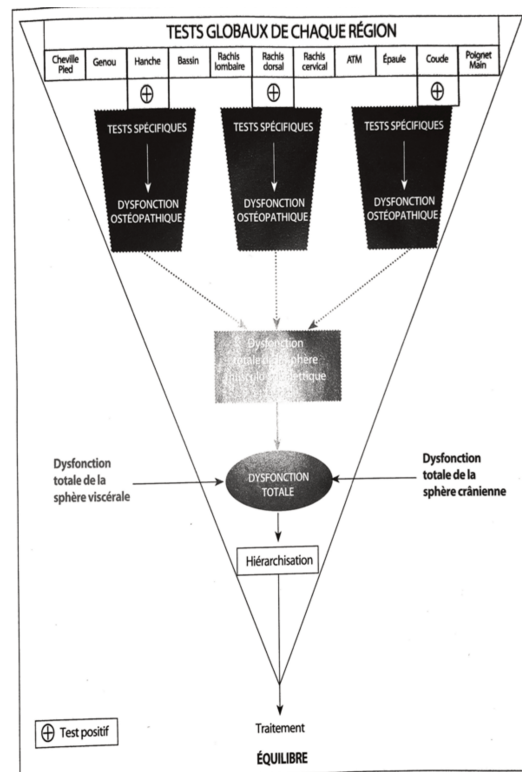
TESTS GLOBAUX DE CHAQUE RÉGION

| Cheville Pied | Genou | Hanche | Bassin | Rachis lombaire | Rachis dorsal | Rachis cervical | ATM | Épaule | Coude | Poignet Main |
|---|---|---|---|---|---|---|---|---|---|---|
| | | $\oplus$ | | | $\oplus$ | | | | $\oplus$ | |

TESTS SPÉCIFIQUES

DYSFONCTION OSTÉOPATHIQUE

TESTS SPÉCIFIQUES

DYSFONCTION OSTÉOPATHIQUE

TESTS SPÉCIFIQUES

DYSFONCTION OSTÉOPATHIQUE

Dysfonction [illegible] sphère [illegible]

Dysfonction totale de la sphère viscérale

DYSFONCTION TOTALE

Dysfonction totale de la sphère crânienne

Hiérarchisation

Traitement

ÉQUILIBRE

$\oplus$ Test positif